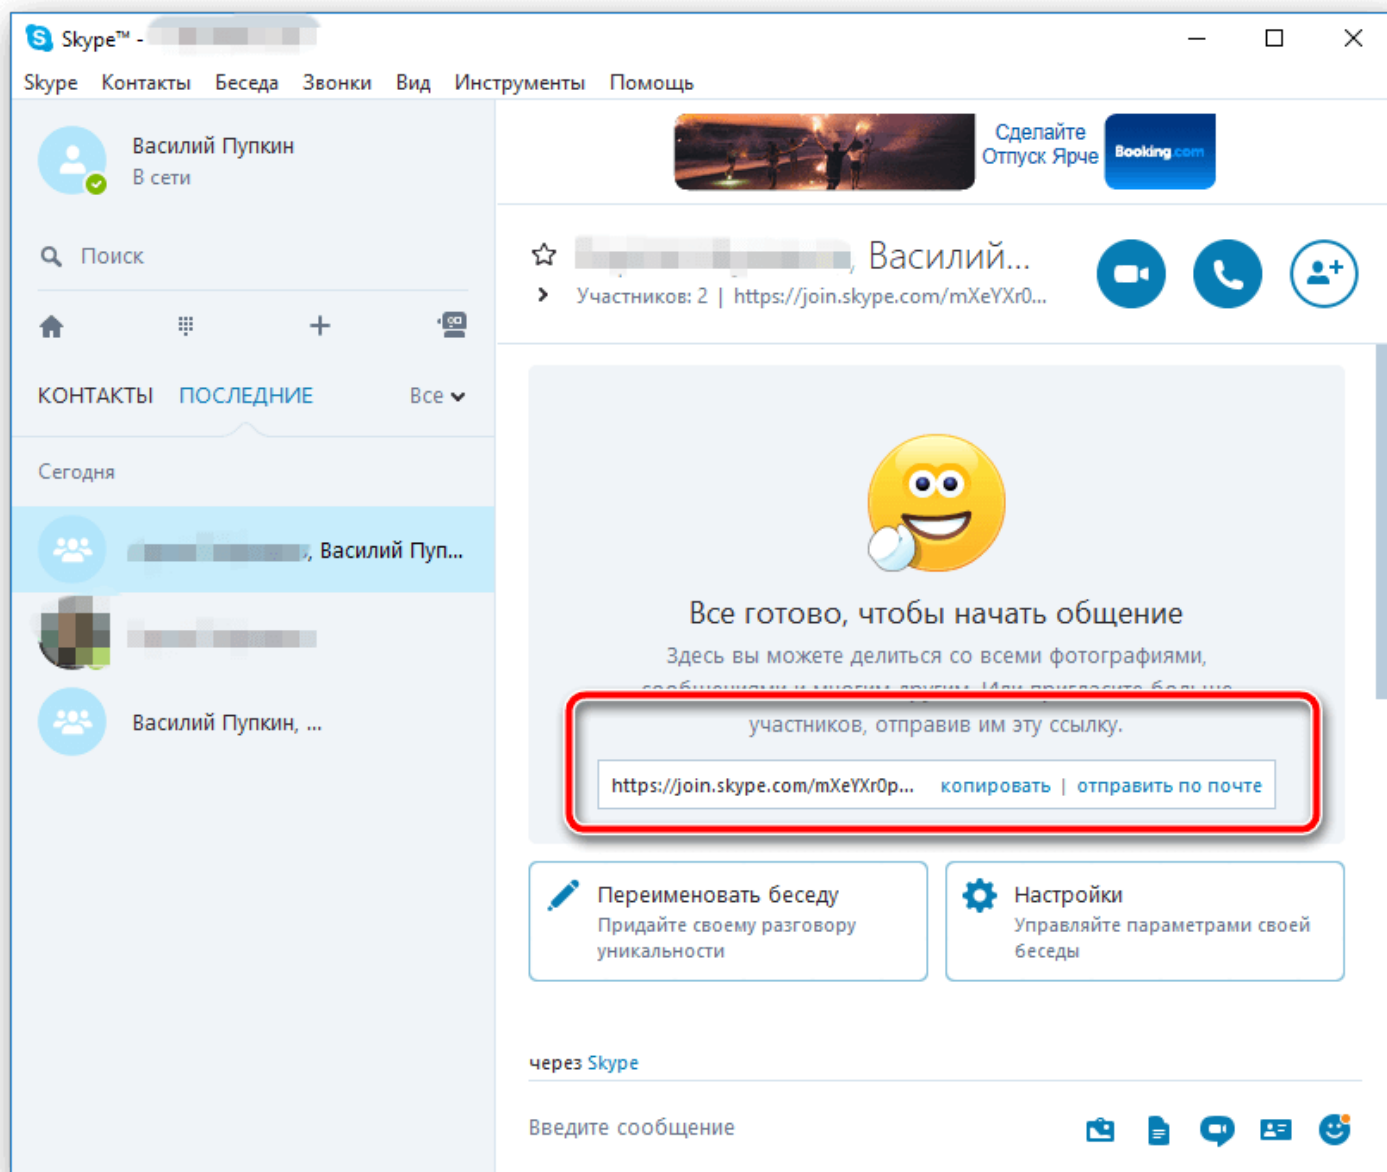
Skype™ - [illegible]

Skype Контакты Беседа Звонки Вид Инструменты Помощь

Василий Пупкин
В сети

Поиск

КОНТАКТЫ ПОСЛЕДНИЕ Все

Сегодня

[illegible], Василий Пуп...

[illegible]

Василий Пупкин, ...

Сделайте Отпуск Ярче Booking.com

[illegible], Василий...
Участников: 2 | https://join.skype.com/mXeYXr0...

Все готово, чтобы начать общение
Здесь вы можете делиться со всеми фотографиями, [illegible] участников, отправив им эту ссылку.

https://join.skype.com/mXeYXr0p... копировать | отправить по почте

Переименовать беседу
Придайте своему разговору уникальности

Настройки
Управляйте параметрами своей беседы

через Skype

Введите сообщение